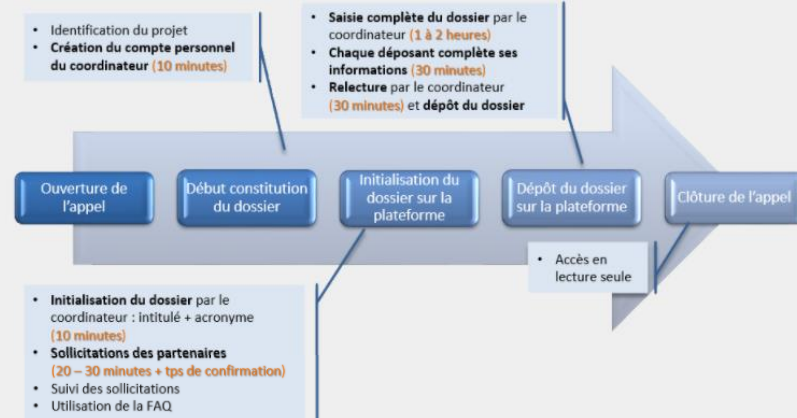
- Identification du projet
- **Création du compte personnel du coordinateur** (10 minutes)

- **Saisie complète du dossier** par le coordinateur (1 à 2 heures)
- **Chaque déposant complète ses informations** (30 minutes)
- **Relecture** par le coordinateur (30 minutes) et **dépôt du dossier**

Ouverture de l'appel

Début constitution du dossier

Initialisation du dossier sur la plateforme

Dépôt du dossier sur la plateforme

Clôture de l'appel

- Accès en lecture seule

- **Initialisation du dossier** par le coordinateur : intitulé + acronyme (10 minutes)
- **Sollicitations des partenaires** (20 – 30 minutes + tps de confirmation)
- Suivi des sollicitations
- Utilisation de la FAQ